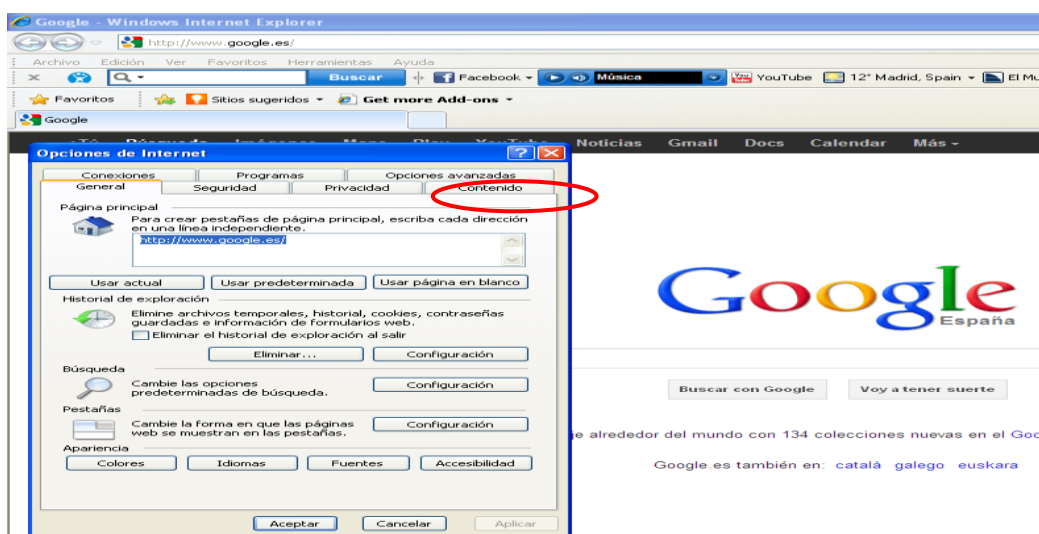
Google - Windows Internet Explorer

http://www.google.es/

Archivo Edición Ver Favoritos Herramientas Ayuda

Buscar Facebook Música YouTube 12° Madrid, Spain El Mu

Favoritos Sitios sugeridos Get more Add-ons

Google

Noticias Gmail Docs Calendar Más

Opciones de Internet

Conexiones Programas Opciones avanzadas
General Seguridad Privacidad Contenido

Página principal
Para crear pestañas de página principal, escriba cada dirección en una línea independiente.
http://www.google.es/

Usar actual Usar predeterminada Usar página en blanco

Historial de exploración
Elimine archivos temporales, historial, cookies, contraseñas guardadas e información de formularios web.
Eliminar el historial de exploración al salir

Eliminar... Configuración

Búsqueda
Cambie las opciones predeterminadas de búsqueda. Configuración

Pestañas
Cambie la forma en que las páginas web se muestran en las pestañas. Configuración

Apariencia
Colores Idiomas Fuentes Accesibilidad

Aceptar Cancelar Aplicar

Google
España

Buscar con Google Voy a tener suerte

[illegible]e alrededor del mundo con 134 colecciones nuevas en el Goo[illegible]

Google.es también en: català galego euskara